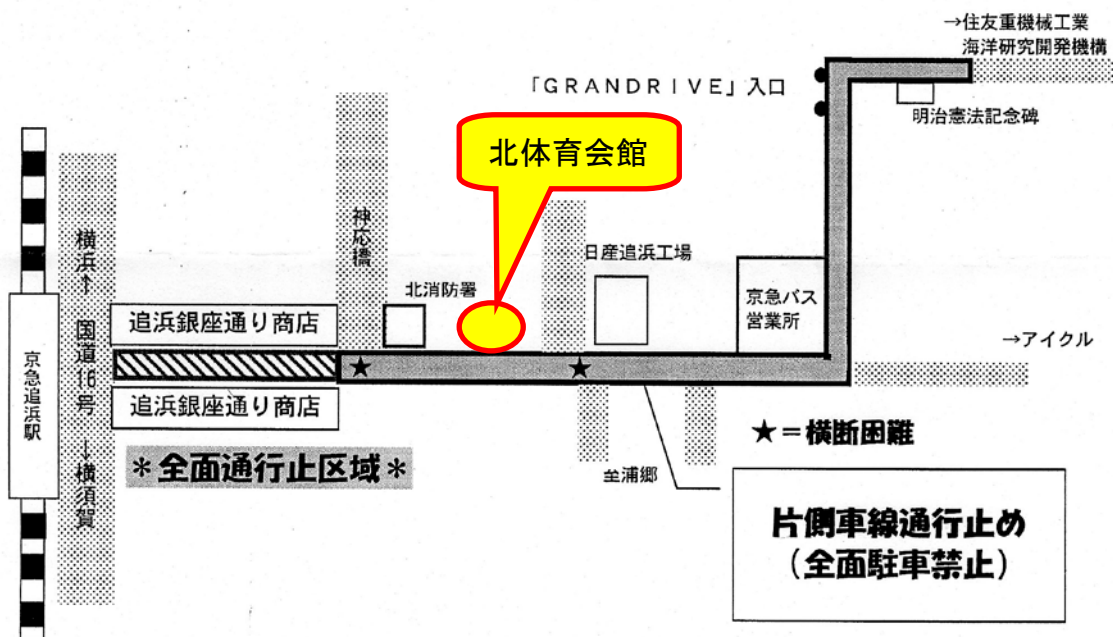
→住友重機械工業
海洋研究開発機構

「GRANDRIVE」入口

明治憲法記念碑

北体育会館

神応橋

日産追浜工場

横浜↑ 国道16号 ↓横須賀

北消防署

京急バス営業所

→アイクル

京急追浜駅

追浜銀座通り商店

追浜銀座通り商店

★=横断困難

＊全面通行止区域＊

釜浦郷

片側車線通行止め
（全面駐車禁止）